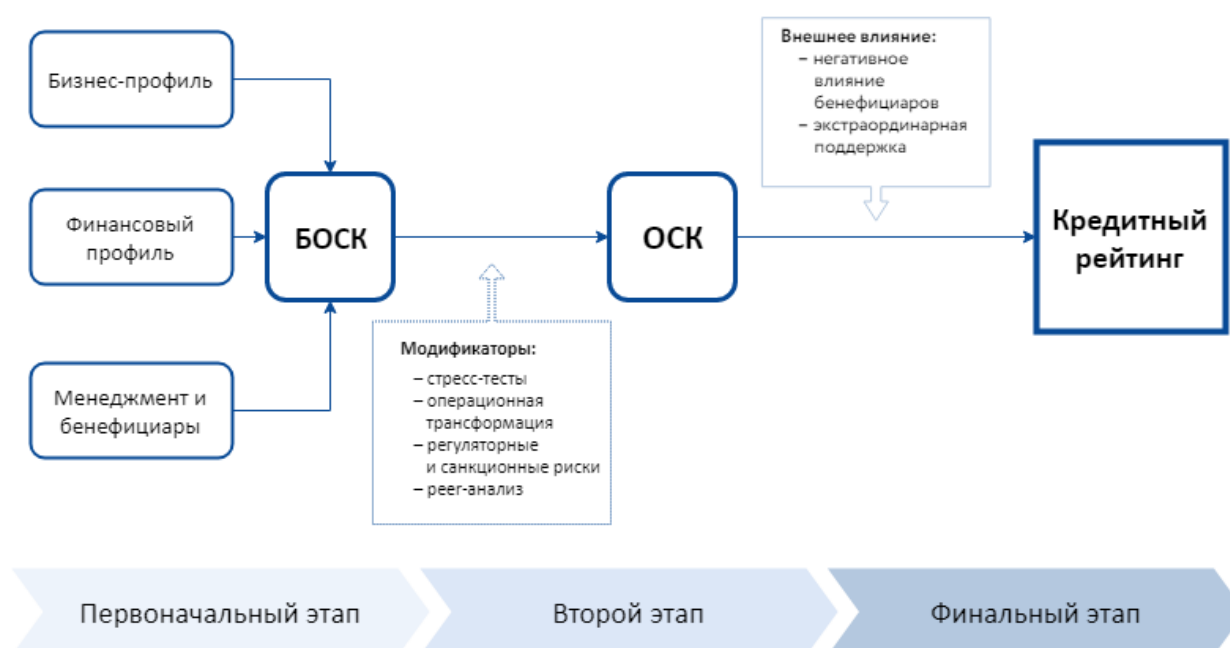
Бизнес-профиль

Финансовый профиль

Менеджмент и бенефициары

БОСК

Модификаторы:
– стресс-тесты
– операционная трансформация
– регуляторные и санкционные риски
– peer-анализ

ОСК

Внешнее влияние:
– негативное влияние бенефициаров
– экстраординарная поддержка

Кредитный рейтинг

Первоначальный этап

Второй этап

Финальный этап